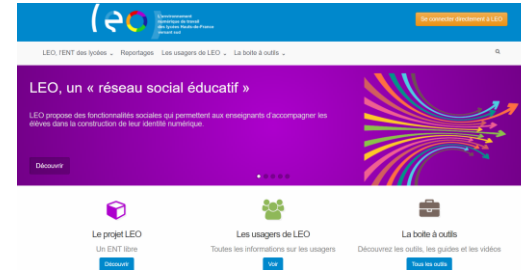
LEO

Environnement numérique de travail des lycées Hauts-de-France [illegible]

Se connecter directement à LEO

LEO, l'ENT des lycées ⌄ Reportages Les usagers de LEO ⌄ La boite à outils ⌄

LEO, un « réseau social éducatif »

LEO propose des fonctionnalités sociales qui permettent aux enseignants d'accompagner les élèves dans la construction de leur identité numérique.

Découvrir

Le projet LEO
Un ENT libre
Découvrir

Les usagers de LEO
Toutes les informations sur les usagers
Voir

La boite à outils
Découvrez les outils, les guides et les vidéos
Tous les outils